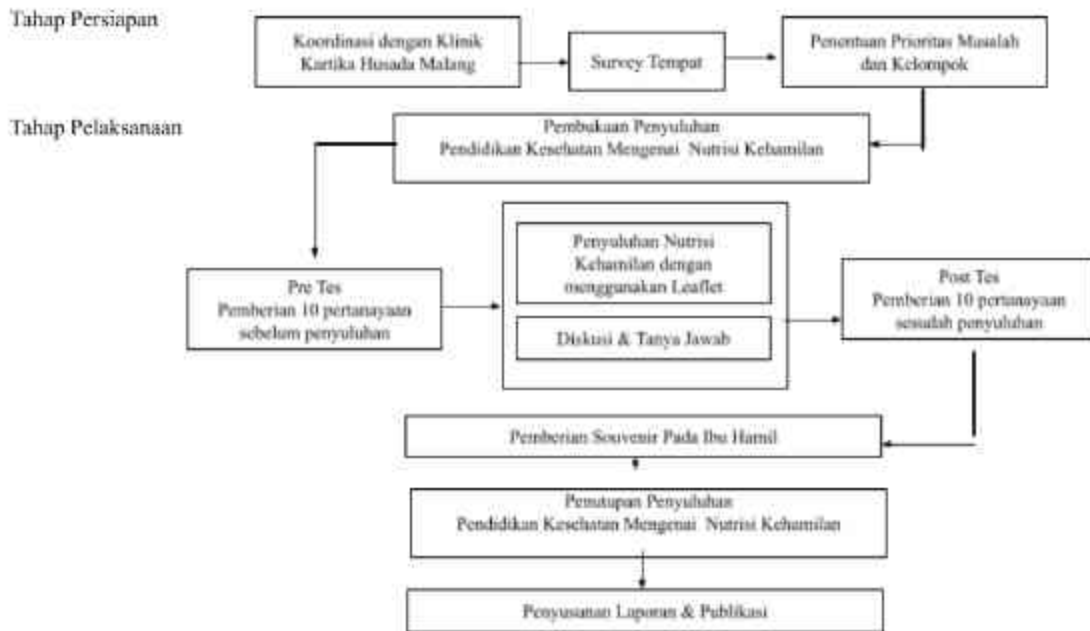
Tahap Persiapan

Koordinasi dengan Klinik Kartika Husada Malang

Survey Tempat

Penentuan Prioritas Masalah dan Kelompok

Tahap Pelaksanaan

Pembukaan Penyuluhan Pendidikan Kesehatan Mengenai Nutrisi Kehamilan

Pre Tes Pemberian 10 pertanyaan sebelum penyuluhan

Penyuluhan Nutrisi Kehamilan dengan menggunakan Leaflet

Diskusi & Tanya Jawab

Post Tes Pemberian 10 pertanyaan sesudah penyuluhan

Pemberian Souvenir Pada Ibu Hamil

Penutupan Penyuluhan Pendidikan Kesehatan Mengenai Nutrisi Kehamilan

Penyusunan Laporan & Publikasi